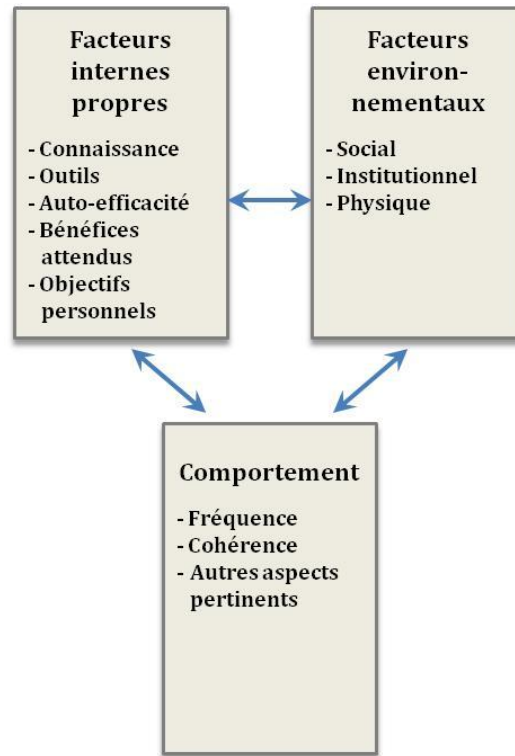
Facteurs internes propres

- Connaissance
- Outils
- Auto-efficacité
- Bénéfices attendus
- Objectifs personnels

Facteurs environnementaux

- Social
- Institutionnel
- Physique

Comportement

- Fréquence
- Cohérence
- Autres aspects pertinents